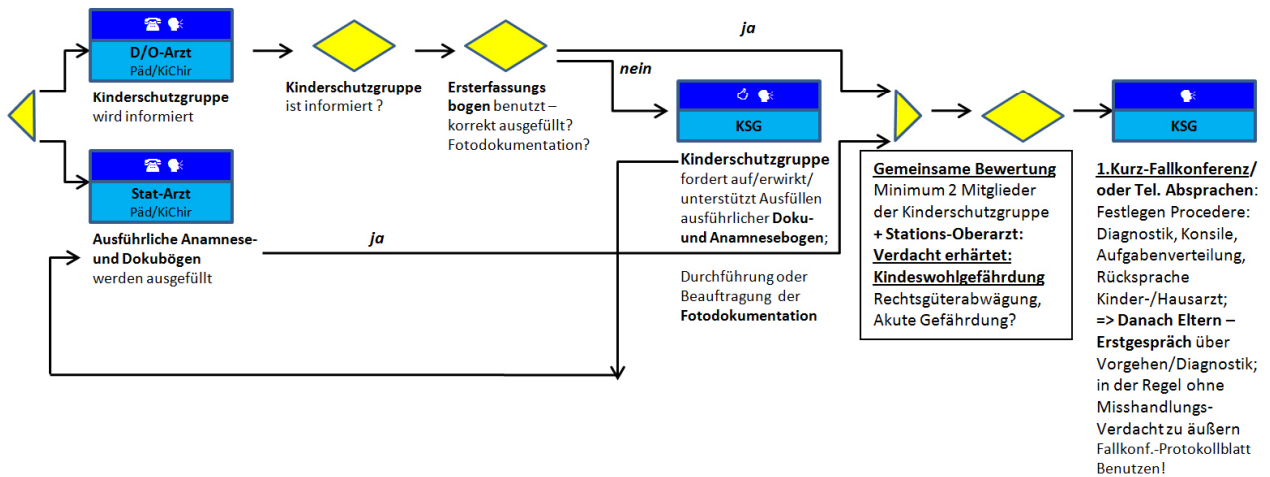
D/O-Arzt
Päd/KiChir
Kinderschutzgruppe wird informiert

Stat-Arzt
Päd/KiChir
Ausführliche Anamnese- und Dokubögen werden ausgefüllt

Kinderschutzgruppe ist informiert ?

Ersterfassungs bogen benutzt – korrekt ausgefüllt? Fotodokumentation?

ja

nein

ja

KSG
Kinderschutzgruppe fordert auf/erwirkt/ unterstützt Ausfüllen ausführlicher Doku- und Anamnesebogen;

Durchführung oder Beauftragung der Fotodokumentation

Gemeinsame Bewertung
Minimum 2 Mitglieder der Kinderschutzgruppe
+ Stations-Oberarzt:
Verdacht erhärtet:
Kindeswohlgefährdung
Rechtsgüterabwägung, Akute Gefährdung?

KSG
1.Kurz-Fallkonferenz/ oder Tel. Absprachen: Festlegen Procedere: Diagnostik, Konsile, Aufgabenverteilung, Rücksprache Kinder-/Hausarzt;
=> Danach Eltern – Erstgespräch über Vorgehen/Diagnostik; in der Regel ohne Misshandlungs-Verdacht zu äußern
Fallkonf.-Protokollblatt Benutzen!